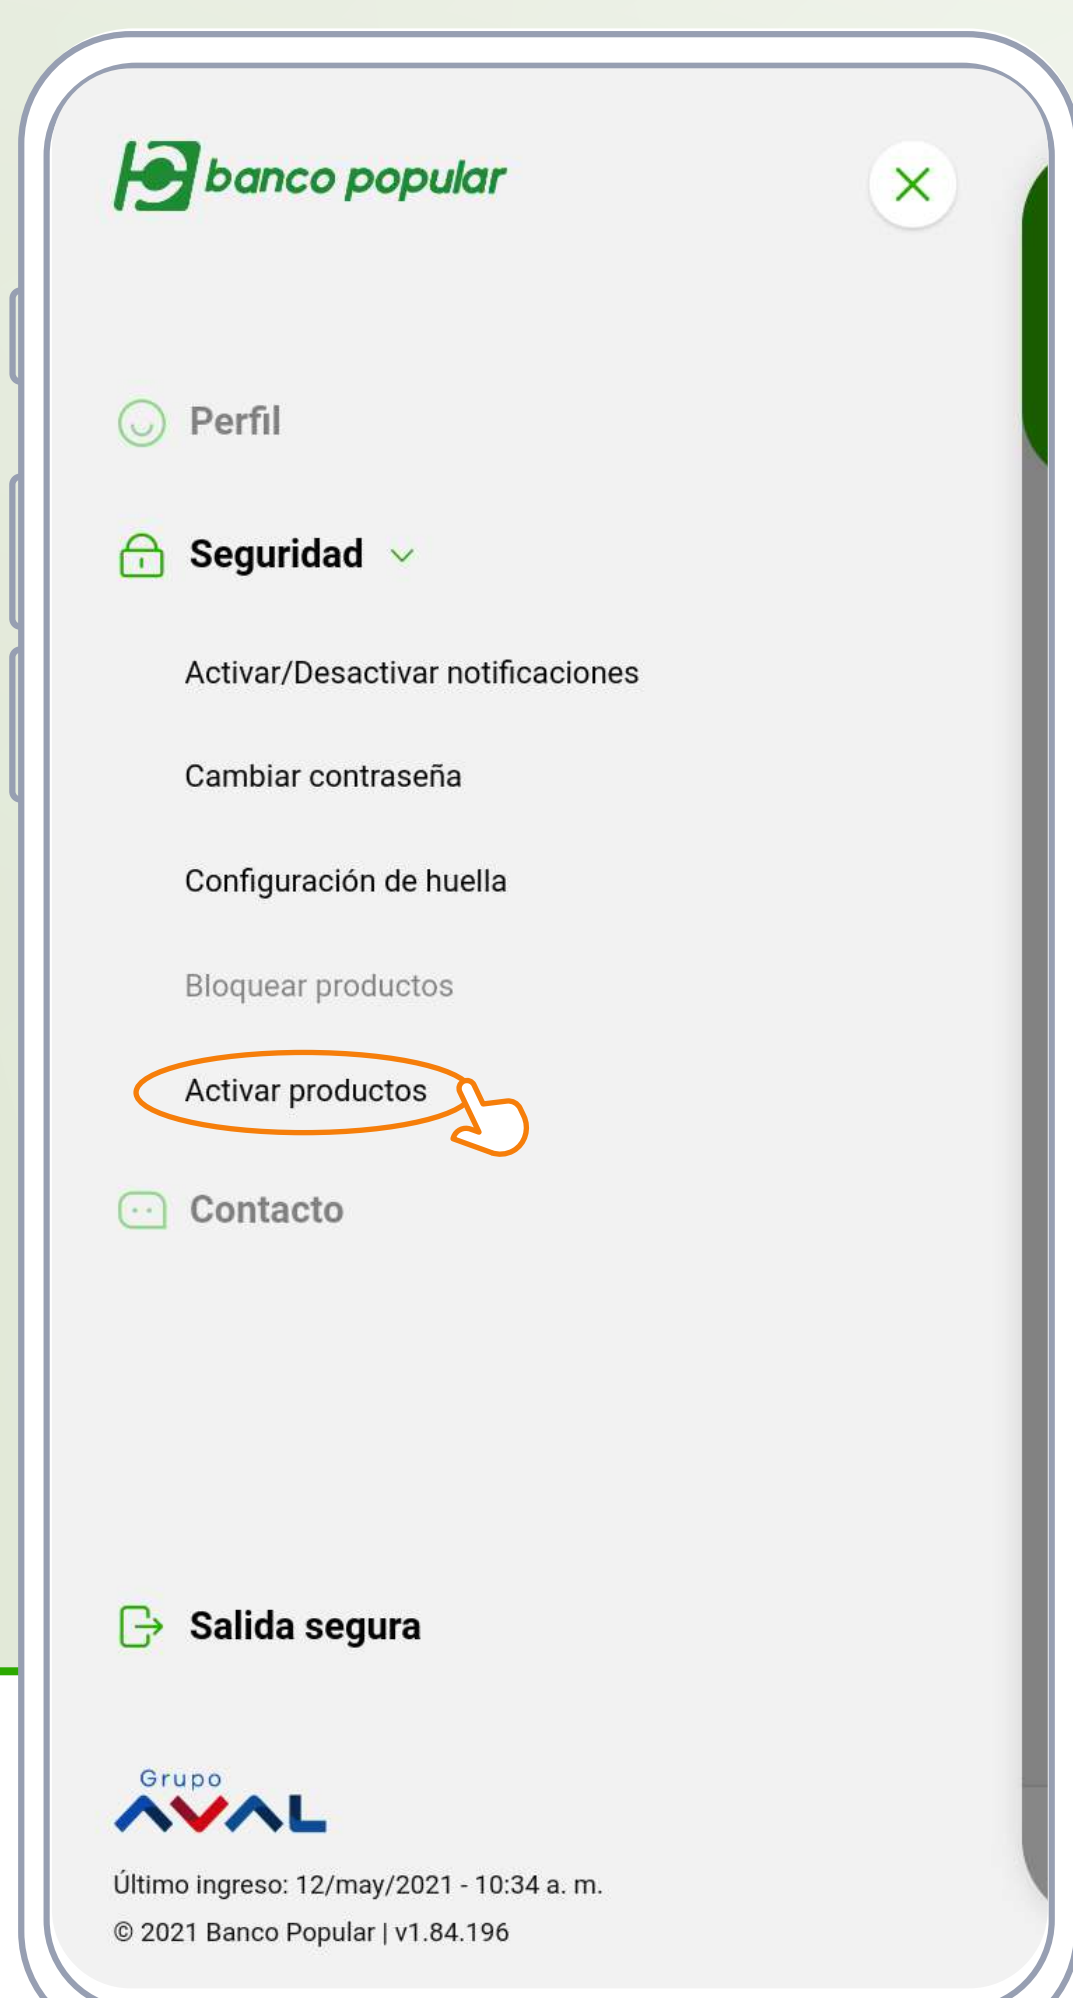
banco popular

Perfil

Seguridad

Activar/Desactivar notificaciones

Cambiar contraseña

Configuración de huella

Bloquear productos

Activar productos

Contacto

Salida segura

Grupo AVAL

Último ingreso: 12/may/2021 - 10:34 a. m.

© 2021 Banco Popular | v1.84.196